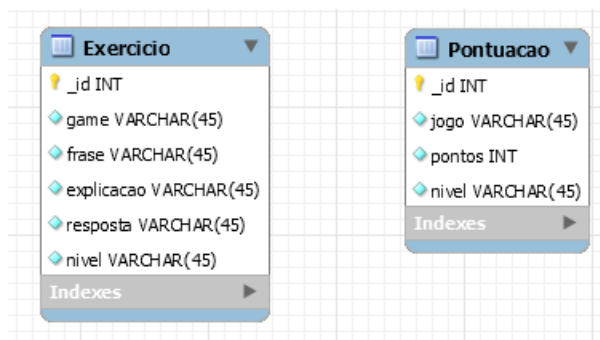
Exercicio

_id INT

game VARCHAR(45)

frase VARCHAR(45)

explicacao VARCHAR(45)

resposta VARCHAR(45)

nivel VARCHAR(45)

Indexes

Pontuacao

_id INT

jogo VARCHAR(45)

pontos INT

nivel VARCHAR(45)

Indexes